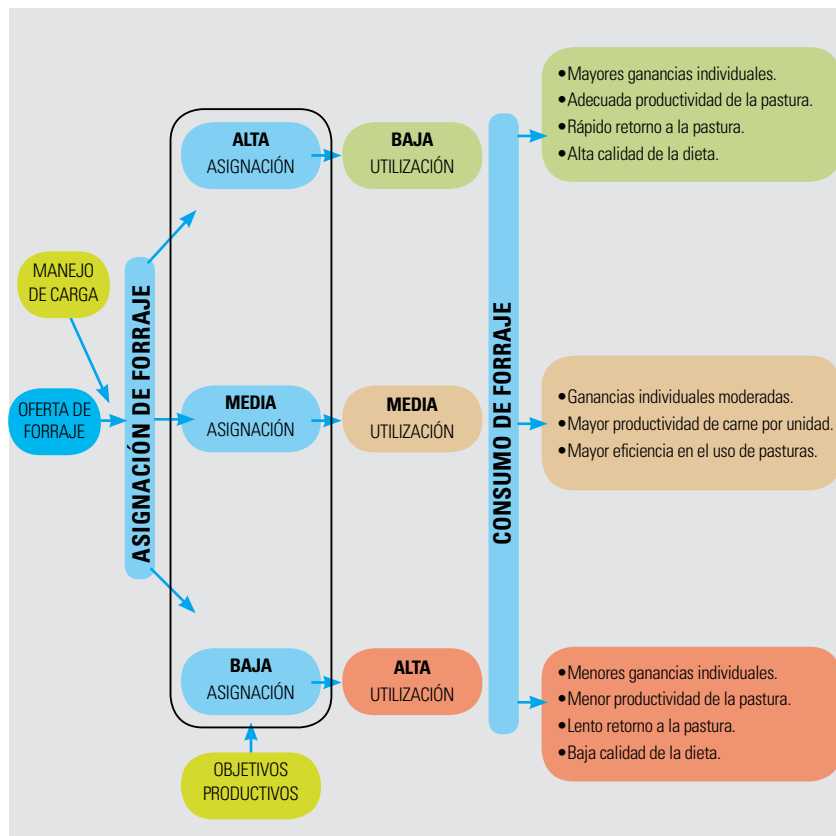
MANEJO DE CARGA

OFERTA DE FORRAJE

ASIGNACIÓN DE FORRAJE

ALTA
ASIGNACIÓN

MEDIA
ASIGNACIÓN

BAJA
ASIGNACIÓN

OBJETIVOS PRODUCTIVOS

BAJA
UTILIZACIÓN

MEDIA
UTILIZACIÓN

ALTA
UTILIZACIÓN

CONSUMO DE FORRAJE

•Mayores ganancias individuales.
•Adecuada productividad de la pastura.
•Rápido retorno a la pastura.
•Alta calidad de la dieta.

•Ganancias individuales moderadas.
•Mayor productividad de carne por unidad.
•Mayor eficiencia en el uso de pasturas.

•Menores ganancias individuales.
•Menor productividad de la pastura.
•Lento retorno a la pastura.
•Baja calidad de la dieta.